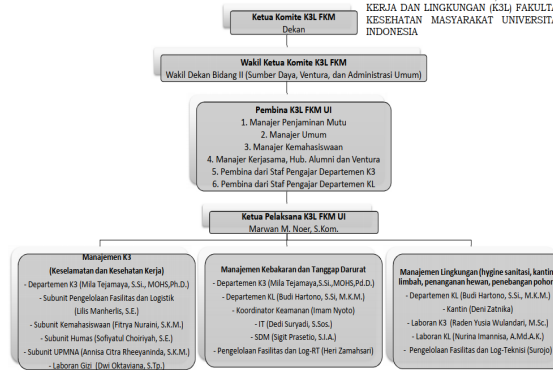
KERJA DAN LINGKUNGAN (K3L) FAKULTA
KESEHATAN MASYARAKAT UNIVERSITA
INDONESIA

Ketua Komite K3L FKM
Dekan

Wakil Ketua Komite K3L FKM
Wakil Dekan Bidang II (Sumber Daya, Ventura, dan Administrasi Umum)

Pembina K3L FKM UI
1. Manajer Penjaminan Mutu
2. Manajer Umum
3. Manajer Kemahasiswaan
4. Manajer Kerjasama, Hub. Alumni dan Ventura
5. Pembina dari Staf Pengajar Departemen K3
6. Pembina dari Staf Pengajar Departemen KL

Ketua Pelaksana K3L FKM UI
Marwan M. Noer, S.Kom.

Manajemen K3
(Keselamatan dan Kesehatan Kerja)
- Departemen K3 (Mila Tejamaya, S.Si., MOHS,Ph.D.)
- Subunit Pengelolaan Fasilitas dan Logistik (Lilis Manherlis, S.E.)
- Subunit Kemahasiswaan (Fitrya Nuraini, S.K.M.)
- Subunit Humas (Sofiyatul Choiriyah, S.E.)
- Subunit UPMNA (Annisa Citra Rheeyaninda, S.K.M.)
- Laboran Gizi (Dwi Oktaviana, S.Tp.)

Manajemen Kebakaran dan Tanggap Darurat
- Departemen K3 (Mila Tejamaya, S.Si.,MOHS,Pd.D.)
- Departemen KL (Budi Hartono, S.Si, M.KM.)
- Koordinator Keamanan (Imam Nyoto)
- IT (Dedi Suryadi, S.Sos.)
- SDM (Sigit Prasetio, S.I.A.)
- Pengelolaan Fasilitas dan Log-RT (Heri Zamahsari)

Manajemen Lingkungan (hygine sanitasi, kantin, limbah, penanganan hewan, penebangan pohon)
- Departemen KL (Budi Hartono, S.Si., M.K.M.)
- Kantin (Deni Zatnika)
- Laboran K3 (Raden Yusia Wulandari, M.Sc.)
- Laboran KL (Nurina Imannisa, A.Md.A.K.)
- Pengelolaan Fasilitas dan Log-Teknisi (Surojo)